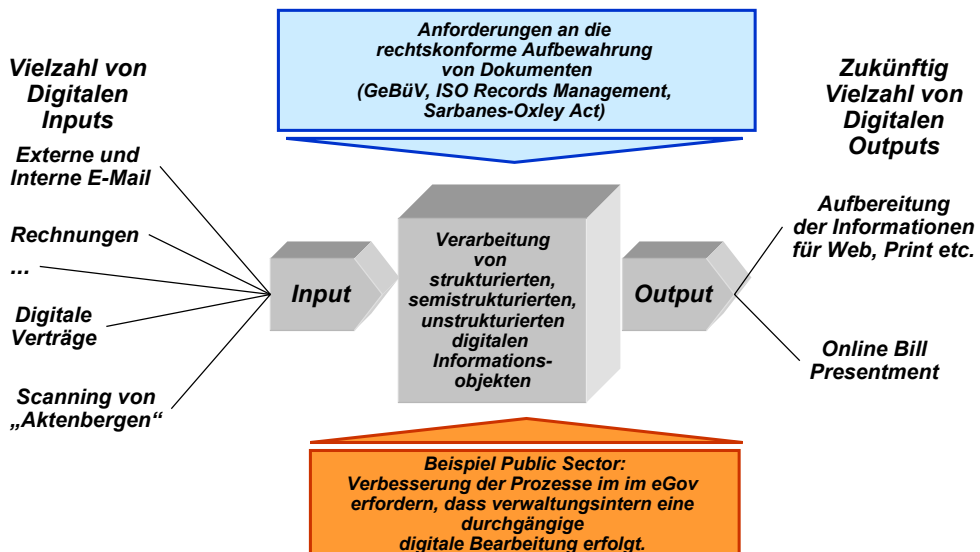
Anforderungen an die rechtskonforme Aufbewahrung von Dokumenten (GeBüV, ISO Records Management, Sarbanes-Oxley Act)

Vielzahl von Digitalen Inputs

Externe und Interne E-Mail

Rechnungen

...

Digitale Verträge

Scanning von „Aktenbergen“

Input

Verarbeitung von strukturierten, semistrukturierten, unstrukturierten digitalen Informationsobjekten

Output

Zukünftig Vielzahl von Digitalen Outputs

Aufbereitung der Informationen für Web, Print etc.

Online Bill Presentment

Beispiel Public Sector: Verbesserung der Prozesse im im eGov erfordern, dass verwaltungsintern eine durchgängige digitale Bearbeitung erfolgt.